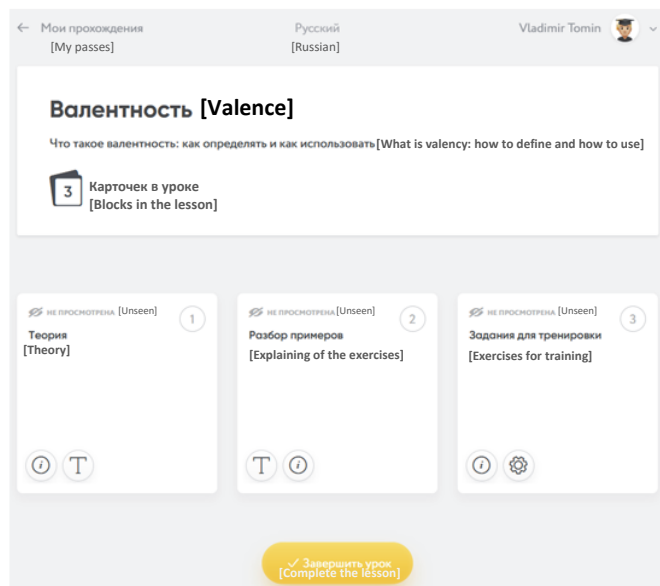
← Мои прохождения [My passes]

Русский [Russian]

Vladimir Tomin

Валентность [Valence]

Что такое валентность: как определять и как использовать [What is valency: how to define and how to use]

3

Карточек в уроке [Blocks in the lesson]

НЕ ПРОСМОТРЕНА [Unseen]

1

Теория [Theory]

НЕ ПРОСМОТРЕНА [Unseen]

2

Разбор примеров [Explaining of the exercises]

НЕ ПРОСМОТРЕНА [Unseen]

3

Задания для тренировки [Exercises for training]

✓ Завершить урок [Complete the lesson]